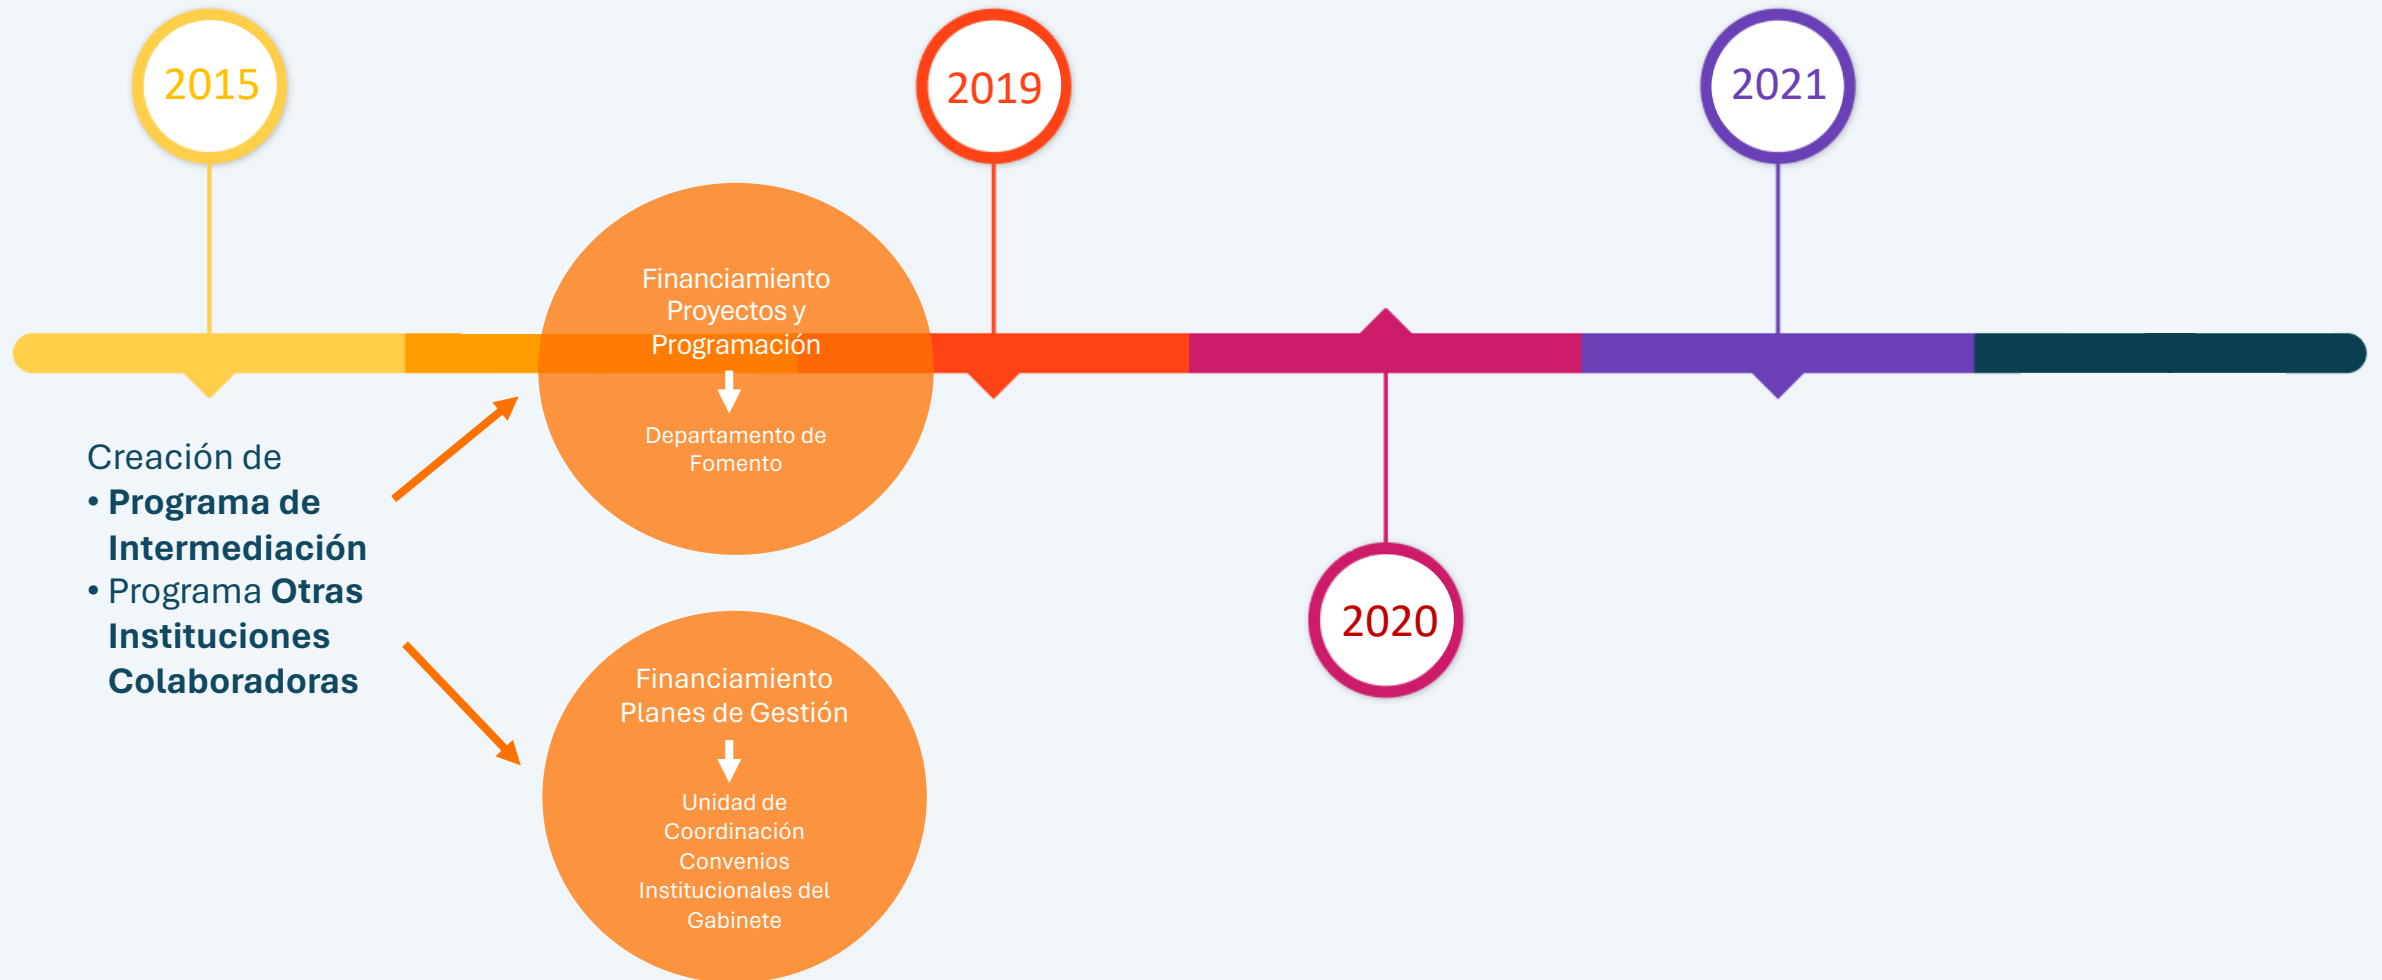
2015

2019

2021

Financiamiento Proyectos y Programación

Departamento de Fomento

Creación de
• **Programa de Intermediación**
• Programa **Otras Instituciones Colaboradoras**

2020

Financiamiento Planes de Gestión

Unidad de Coordinación Convenios Institucionales del Gabinete